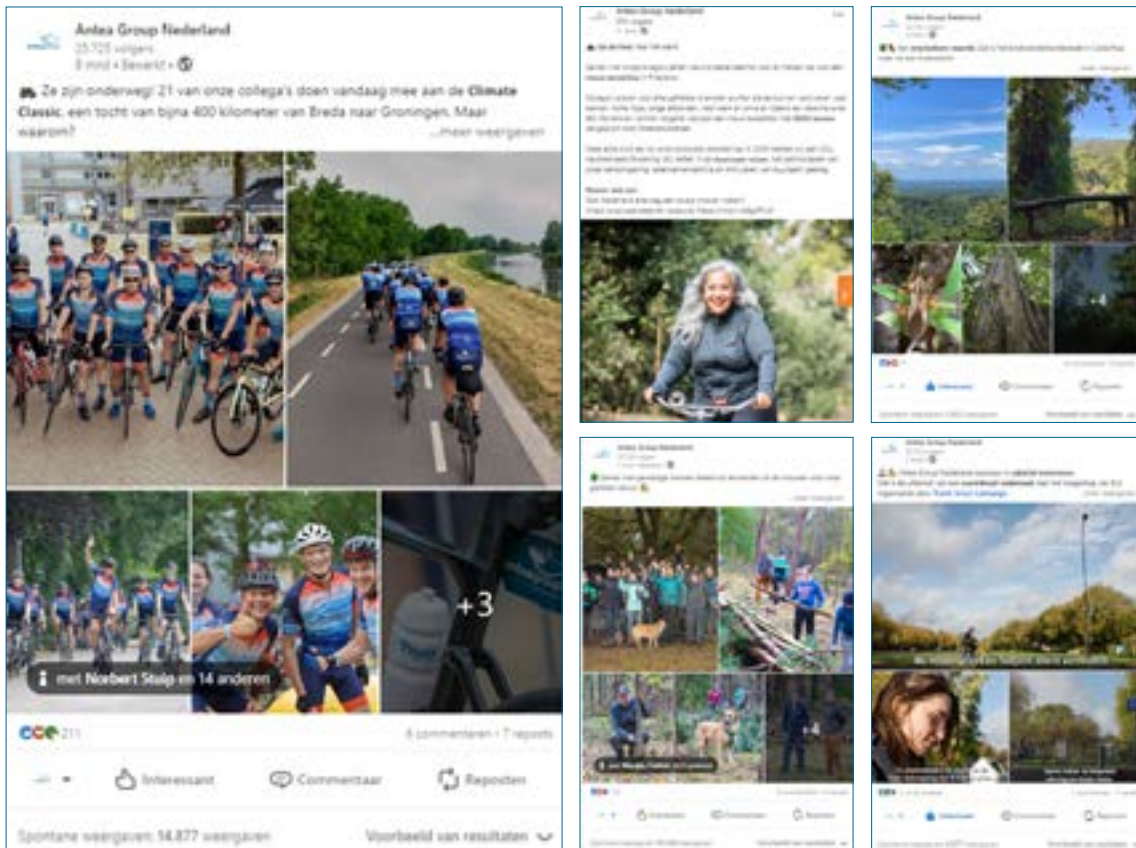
Antea Group Nederland
25.725 volgers
8 mnd • Bewerkt • 

🚗 Ze zijn onderweg! 21 van onze collega's doen vandaag mee aan de Climate Classic, een tocht van bijna 400 kilometer van Breda naar Groningen. Maar waarom? ...meer weergeven

+3

met Norbert Stoip en 14 anderen

211

8 commentaren • 7 reposts

Interessant

Commentaar

Reposten

Spontane weergaven: 14.877 weergaven

Voorbeeld van resultaten

Antea Group Nederland

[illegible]

Antea Group Nederland

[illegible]

+4

Interessant

Commentaar

Reposten

Antea Group Nederland

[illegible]

Interessant

Commentaar

Reposten

Antea Group Nederland

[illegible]

Interessant

Commentaar

Reposten